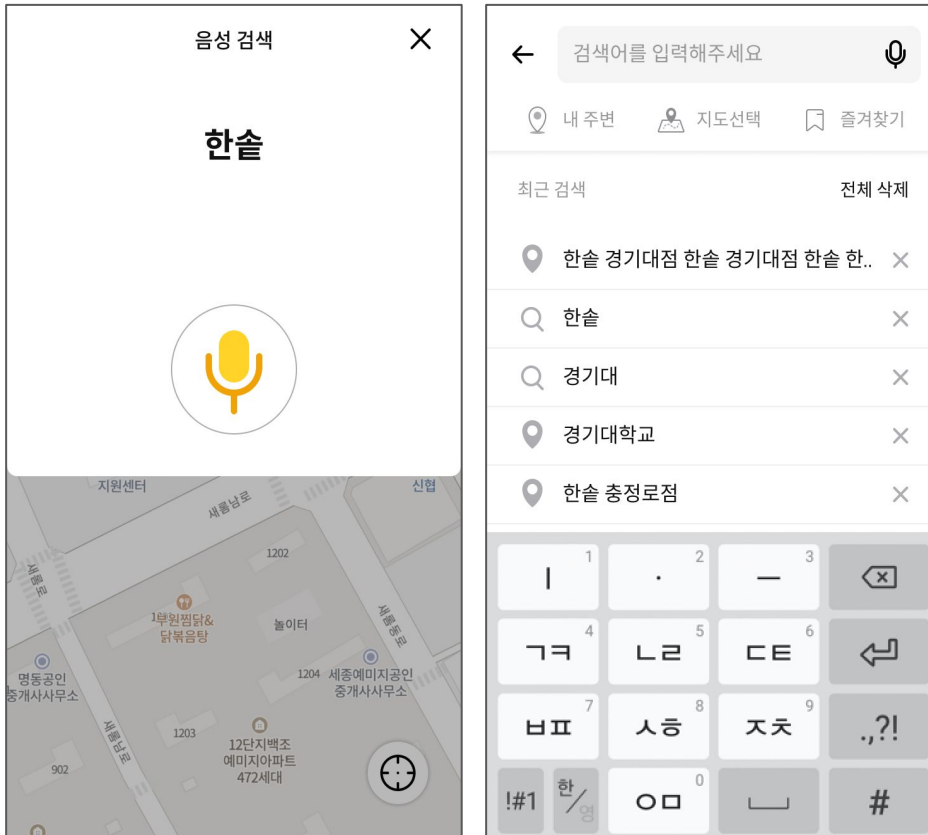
음성 검색

한솥

지원센터
신협
새롬남로
1202
새롬로
1부원찜닭&닭볶음탕
놀이터
새롬동로
명동공인중개사사무소
1204 세종예미지공인중개사사무소
새롬남로
1203
12단지백조예미지아파트472세대
902

검색어를 입력해주세요

내 주변
지도선택
즐겨찾기

최근 검색
전체 삭제

한솥 경기대점 한솥 경기대점 한솥 한..
한솥
경기대
경기대학교
한솥 충정로점

| 1 ㅣ | 2 · | 3 ㅡ | ⌫ |
|---|---|---|---|
| 4 ㄱㅋ | 5 ㄴㄹ | 6 ㄷㅌ | ↵ |
| 7 ㅂㅍ | 8 ㅅㅎ | 9 ㅈㅊ | .,?! |
| !#1 한/영 | 0 ㅇㅁ | ␣ | # |